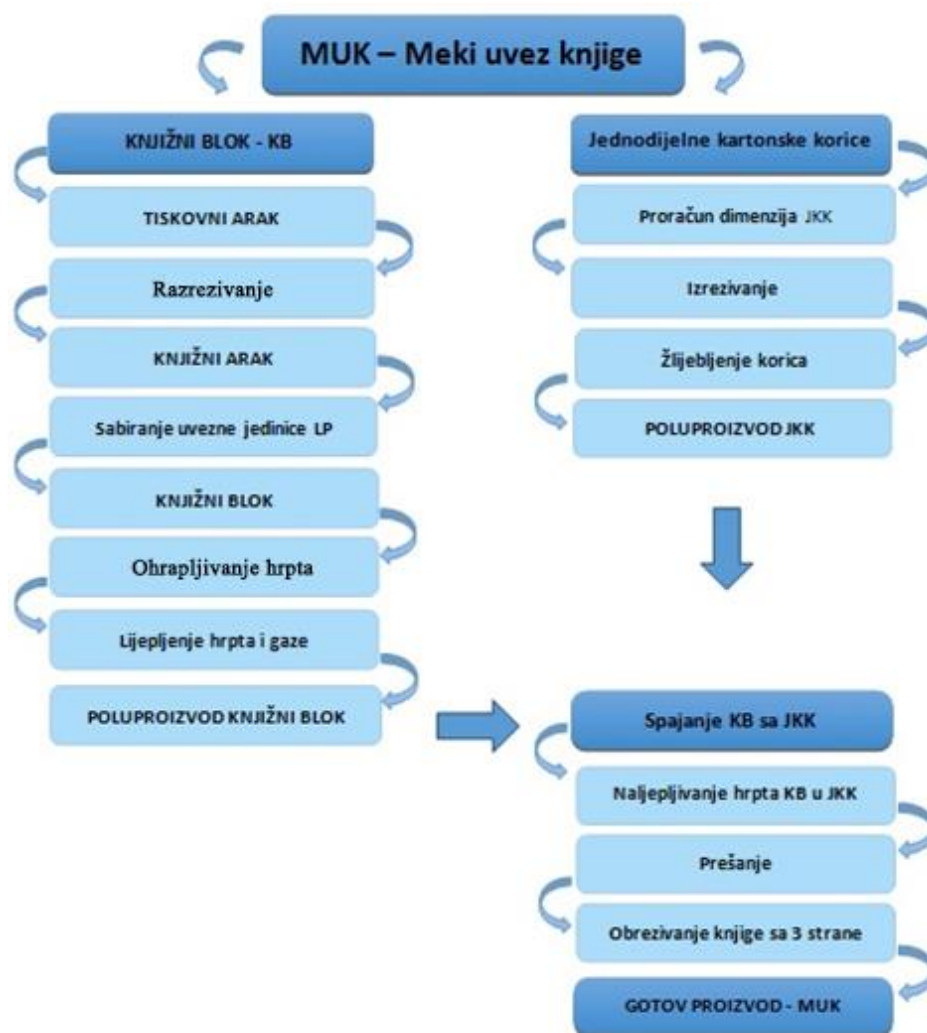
MUK – Meki uvez knjige

KNJIŽNI BLOK - KB

TISKOVNI ARAK

Razrezivanje

KNJIŽNI ARAK

Sabiranje uvezne jedinice LP

KNJIŽNI BLOK

Ohrapljivanje hrpta

Lijepljenje hrpta i gaze

POLUPROIZVOD KNJIŽNI BLOK

Jednodijelne kartonske korice

Proračun dimenzija JKK

Izrezivanje

Žlijebljenje korica

POLUPROIZVOD JKK

Spajanje KB sa JKK

Naljepljivanje hrpta KB u JKK

Prešanje

Obrezivanje knjige sa 3 strane

GOTOV PROIZVOD - MUK